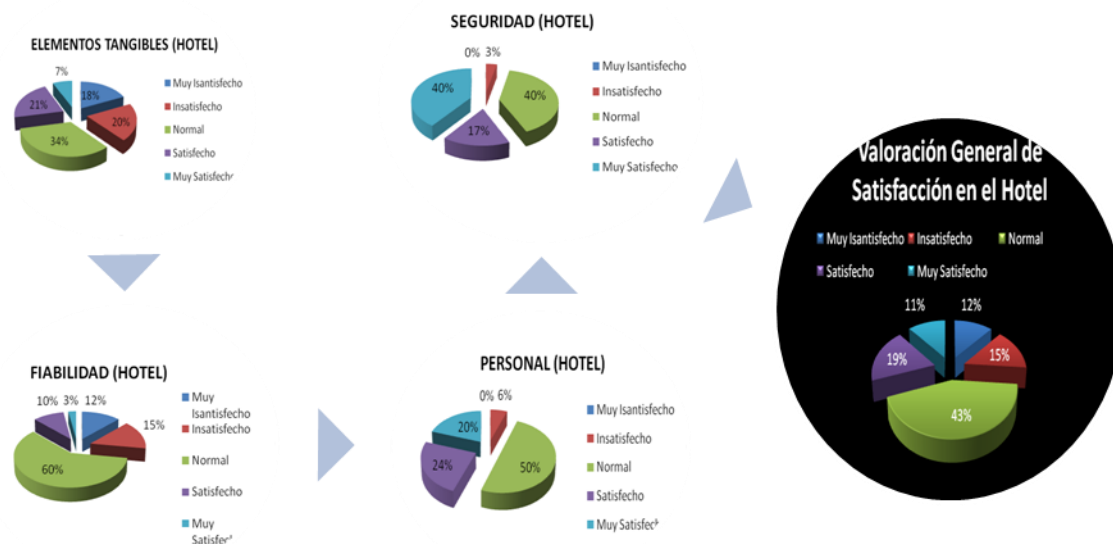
ELEMENTOS TANGIBLES (HOTEL)

7%
18%
20%
34%
21%

Muy Isantisfecho
Insatisfecho
Normal
Satisfecho
Muy Satisfech

SEGURIDAD (HOTEL)

0% 3%
40%
40%
17%

Muy Isantisfecho
Insatisfecho
Normal
Satisfecho
Muy Satisfecho

Valoración General de Satisfacción en el Hotel

Muy Isantisfecho
Insatisfecho
Normal
Satisfecho
Muy Satisfecho

11%
12%
19%
15%
43%

FIABILIDAD (HOTEL)

10% 3% 12%
15%
60%

Muy Isantisfecho
Insatisfecho
Normal
Satisfecho
Muy Satisfec

PERSONAL (HOTEL)

0% 6%
20%
24%
50%

Muy Isantisfecho
Insatisfecho
Normal
Satisfecho
Muy Satisfech